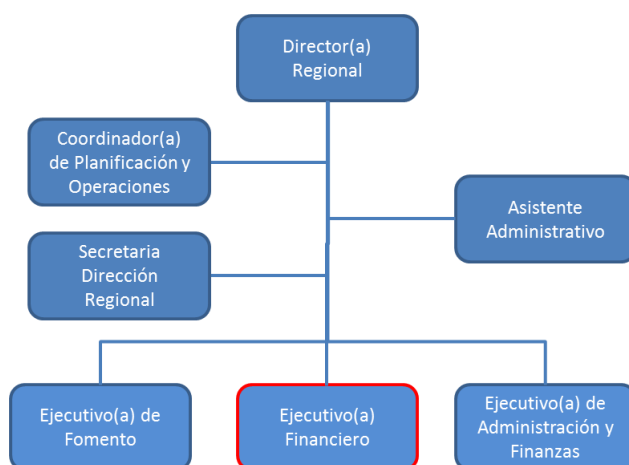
Director(a) Regional

Coordinador(a) de Planificación y Operaciones

Asistente Administrativo

Secretaria Dirección Regional

Ejecutivo(a) de Fomento

Ejecutivo(a) Financiero

Ejecutivo(a) de Administración y Finanzas